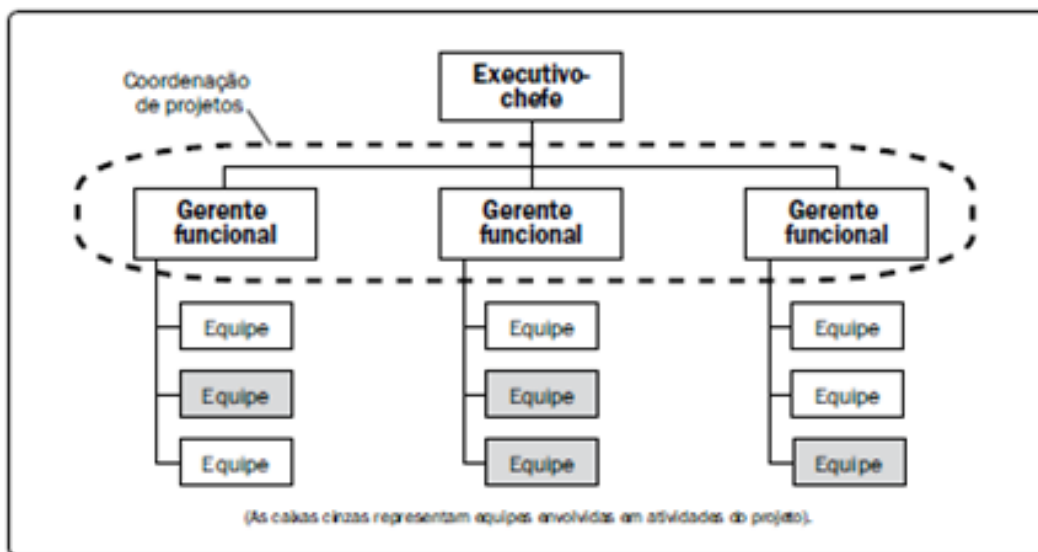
Coordenação de projetos

Executivo-chefe

Gerente funcional

Gerente funcional

Gerente funcional

Equipe

Equipe

Equipe

Equipe

Equipe

Equipe

Equipe

Equipe

Equipe

(As caixas cinzas representam equipes envolvidas em atividades do projeto).